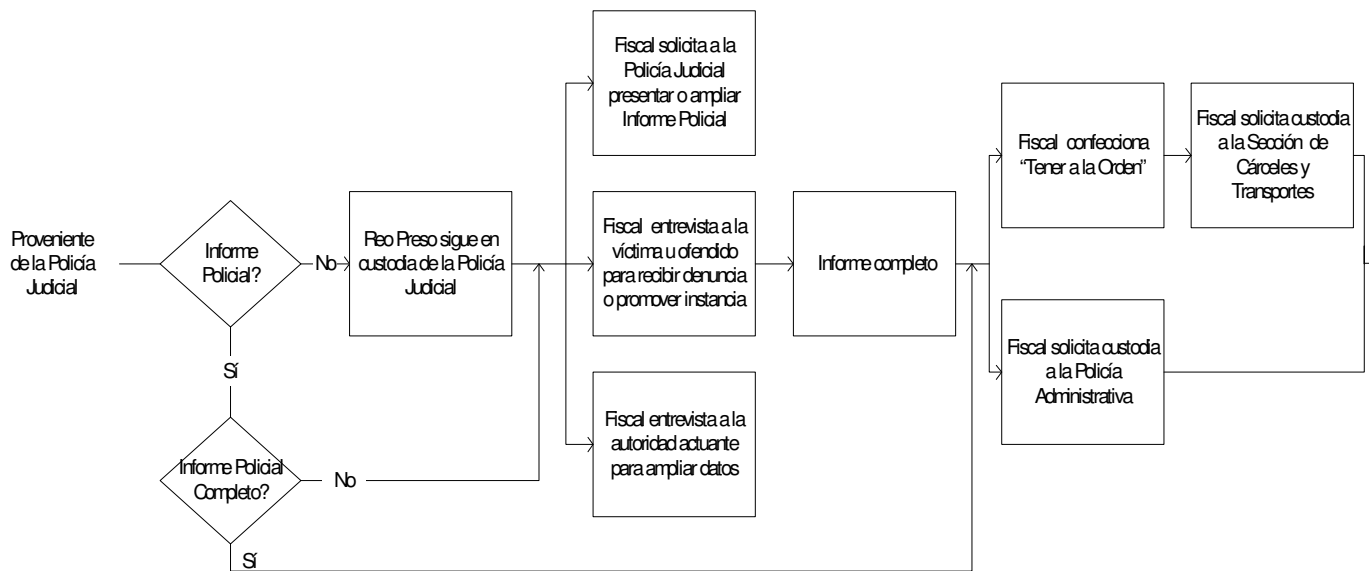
Proveniente de la Policía Judicial

Informe Policial?

No

Reo Preso sigue en custodia de la Policía Judicial

Sí

Informe Policial Completo?

No

Sí

Fiscal solicita a la Policía Judicial presentar o ampliar Informe Policial

Fiscal entrevista a la víctima u ofendido para recibir denuncia o promover instancia

Fiscal entrevista a la autoridad actuante para ampliar datos

Informe completo

Fiscal confecciona "Tener a la Orden"

Fiscal solicita custodia a la Sección de Cárceles y Transportes

Fiscal solicita custodia a la Policía Administrativa